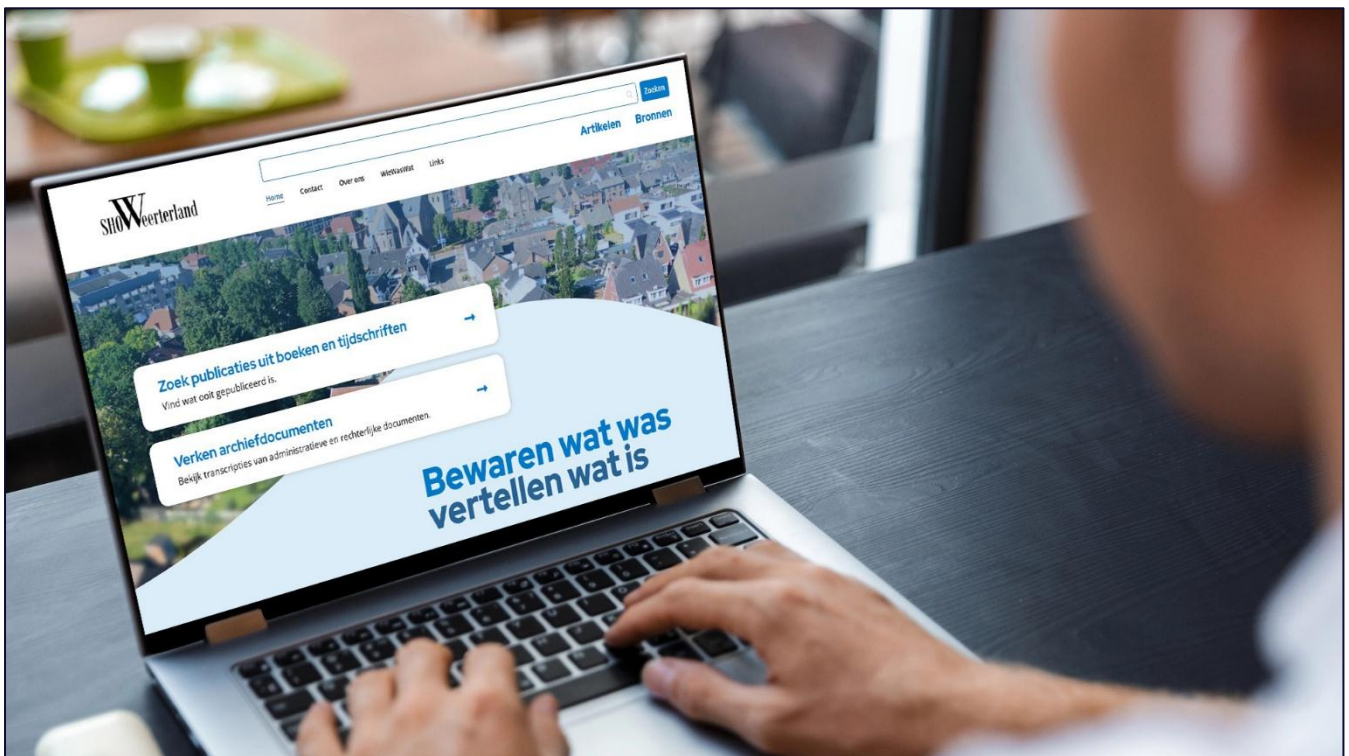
SHOWeerterland

Home Contact Over ons WieWasWat Links

Zoeken

Artikelen Bronnen

Zoek publicaties uit boeken en tijdschriften
Vind wat ooit gepubliceerd is.

Verken archiefdocumenten
Bekijk transcripties van administratieve en rechterlijke documenten.

Bewaren wat was
vertellen wat is